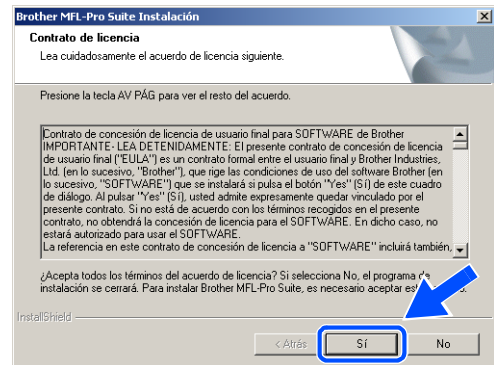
Brother MFL-Pro Suite Instalación

Contrato de licencia
Lea cuidadosamente el acuerdo de licencia siguiente.

Presione la tecla AV PÁG para ver el resto del acuerdo.

Contrato de concesión de licencia de usuario final para SOFTWARE de Brother IMPORTANTE- LEA DETENIDAMENTE: El presente contrato de concesión de licencia de usuario final ("EULA") es un contrato formal entre el usuario final y Brother Industries, Ltd. (en lo sucesivo, "Brother"), que rige las condiciones de uso del software Brother (en lo sucesivo, "SOFTWARE") que se instalará si pulsa el botón "Yes" (Sí) de este cuadro de diálogo. Al pulsar "Yes" (Sí), usted admite expresamente quedar vinculado por el presente contrato. Si no está de acuerdo con los términos recogidos en el presente contrato, no obtendrá la concesión de licencia para el SOFTWARE. En dicho caso, no estará autorizado para usar el SOFTWARE.
La referencia en este contrato de concesión de licencia a "SOFTWARE" incluirá también,

¿Acepta todos los términos del acuerdo de licencia? Si selecciona No, el programa de instalación se cerrará. Para instalar Brother MFL-Pro Suite, es necesario aceptar est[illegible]

InstallShield

< Atrás
Sí
No